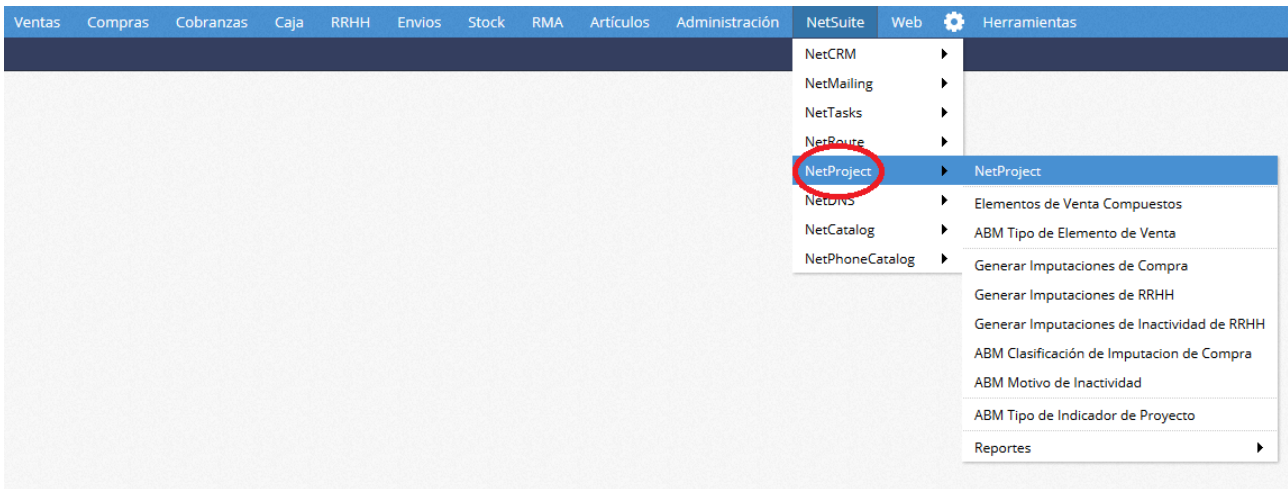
Ventas Compras Cobranzas Caja RRHH Envios Stock RMA Artículos Administración NetSuite Web Herramientas

NetCRM
NetMailing
NetTasks
NetRoute
NetProject
NetDNS
NetCatalog
NetPhoneCatalog

NetProject
Elementos de Venta Compuestos
ABM Tipo de Elemento de Venta
Generar Imputaciones de Compra
Generar Imputaciones de RRHH
Generar Imputaciones de Inactividad de RRHH
ABM Clasificación de Imputacion de Compra
ABM Motivo de Inactividad
ABM Tipo de Indicador de Proyecto
Reportes